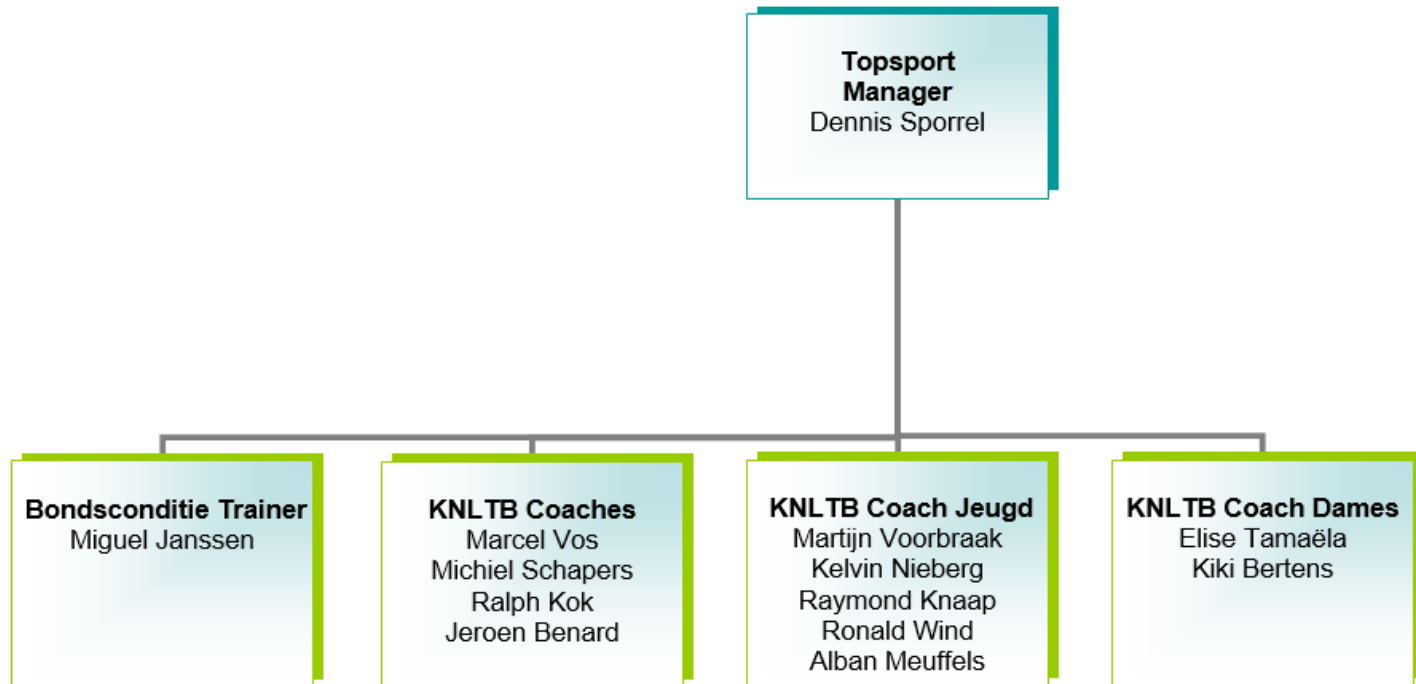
**Topsport Manager**
Dennis Sporrel

**Bondsconditie Trainer**
Miguel Janssen

**KNLTB Coaches**
Marcel Vos
Michiel Schapers
Ralph Kok
Jeroen Benard

**KNLTB Coach Jeugd**
Martijn Voorbraak
Kelvin Nieberg
Raymond Knaap
Ronald Wind
Alban Meuffels

**KNLTB Coach Dames**
Elise Tamaëla
Kiki Bertens